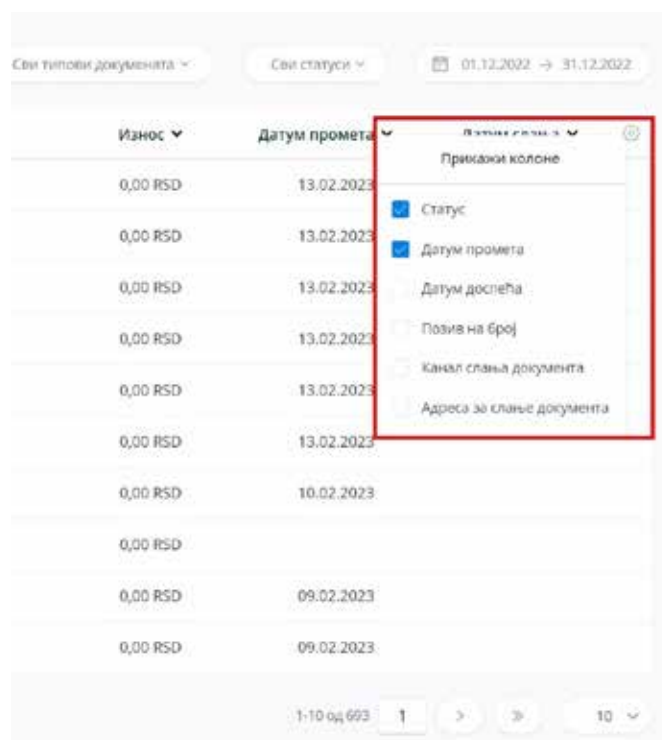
Сви типови докумената ˅ Сви статуси ˅ 01.12.2022 → 31.12.2022

| Износ ˅ | Датум промета ˅ | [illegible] ˅ |
|---|---|---|
| 0,00 RSD | 13.02.2023 | |
| 0,00 RSD | 13.02.2023 | |
| 0,00 RSD | 13.02.2023 | |
| 0,00 RSD | 13.02.2023 | |
| 0,00 RSD | 13.02.2023 | |
| 0,00 RSD | 13.02.2023 | |
| 0,00 RSD | 10.02.2023 | |
| 0,00 RSD | | |
| 0,00 RSD | 09.02.2023 | |
| 0,00 RSD | 09.02.2023 | |

Прикажи колоне

Статус

Датум промета

Датум доспећа

Позив на број

Канал слања документа

Адреса за слање документа

1-10 од 693 1 > » 10 ˅